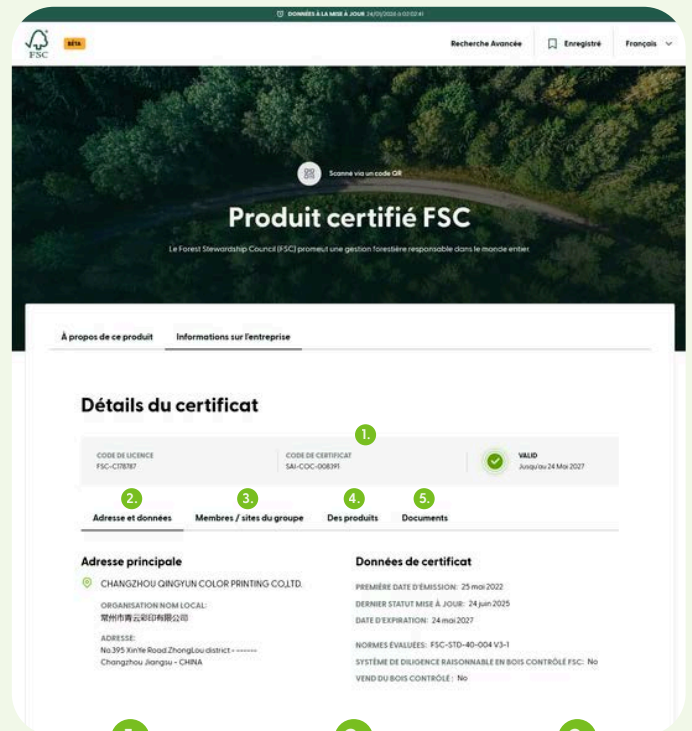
DONNÉES À LA MISE À JOUR 24/01/2026 à 02:02:41

FSC BÊTA

Recherche Avancée

Enregistré

Français

Scanné via un code QR

Produit certifié FSC

Le Forest Stewardship Council (FSC) promeut une gestion forestière responsable dans le monde entier.

À propos de ce produit

Informations sur l'entreprise

Détails du certificat

1.

CODE DE LICENCE
FSC-C178787

CODE DE CERTIFICAT
SAI-COC-008391

VALID
Jusqu'au 24 Mai 2027

2. Adresse et données

3. Membres / sites du groupe

4. Des produits

5. Documents

Adresse principale

CHANGZHOU QINGYUN COLOR PRINTING CO.,LTD.

ORGANISATION NOM LOCAL:
常州市青云彩印有限公司

ADRESSE:
No.395 XinYe Road,ZhongLou district - ------
Changzhou Jiangsu - CHINA

Données de certificat

PREMIÈRE DATE D'ÉMISSION: 25 mai 2022

DERNIER STATUT MISE À JOUR: 24 juin 2025

DATE D'EXPIRATION: 24 mai 2027

NORMES ÉVALUÉES: FSC-STD-40-004 V3-1

SYSTÈME DE DILIGENCE RAISONNABLE EN BOIS CONTRÔLÉ FSC: No

VEND DU BOIS CONTRÔLÉ: No